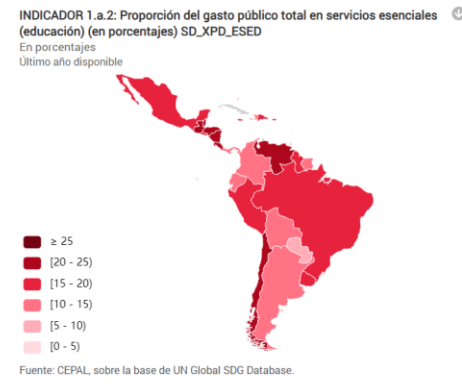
INDICADOR 1.a.2: Proporción del gasto público total en servicios esenciales (educación) (en porcentajes) SD_XPD_ESED
En porcentajes
Último año disponible

≥ 25
[20 - 25)
[15 - 20)
[10 - 15)
[5 - 10)
[0 - 5)

Fuente: CEPAL, sobre la base de UN Global SDG Database.